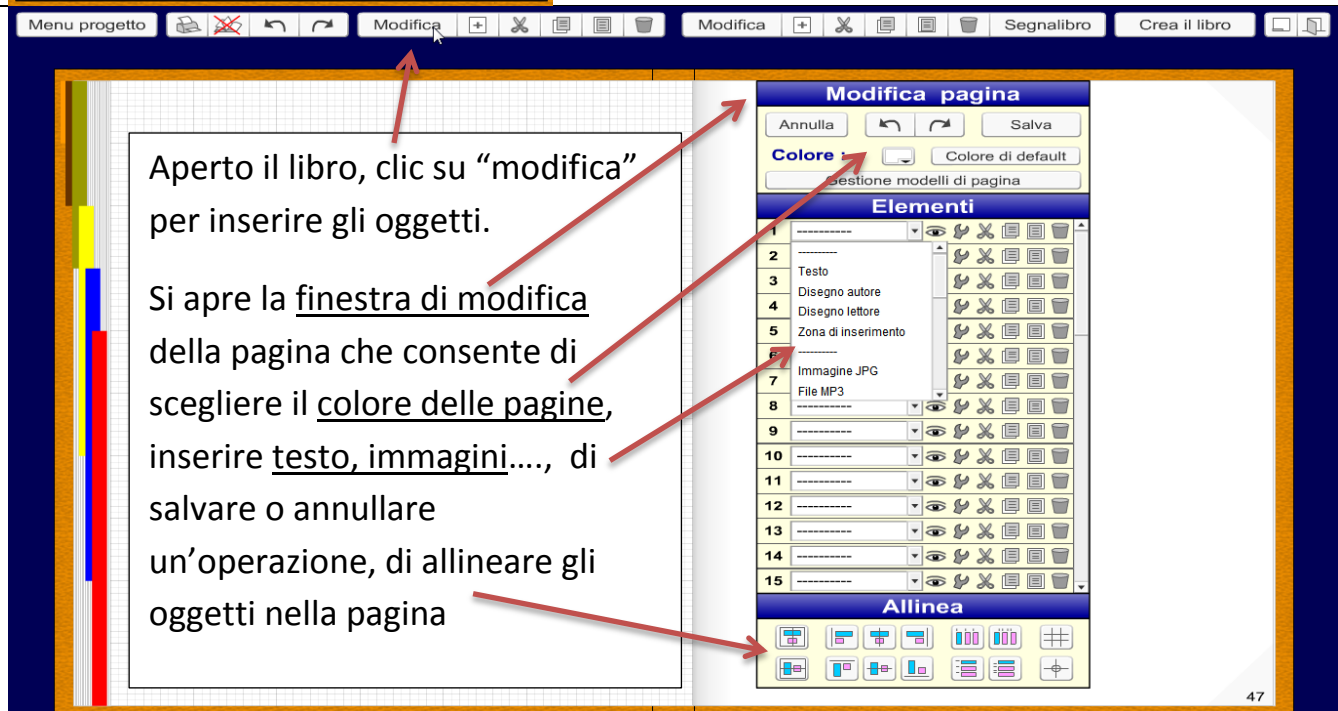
Menu progetto | Modifica | Modifica | Segnalibro | Crea il libro

Aperto il libro, clic su “modifica” per inserire gli oggetti.

Si apre la finestra di modifica della pagina che consente di scegliere il colore delle pagine, inserire testo, immagini…., di salvare o annullare un’operazione, di allineare gli oggetti nella pagina

Modifica pagina

Annulla | Salva

Colore : | Colore di default

Gestione modelli di pagina

Elementi

1 ----------
2
3
4
5
6
7
8 ----------
9 ----------
10 ----------
11 ----------
12 ----------
13 ----------
14 ----------
15 ----------

----------
Testo
Disegno autore
Disegno lettore
Zona di inserimento
----------
Immagine JPG
File MP3

Allinea

47